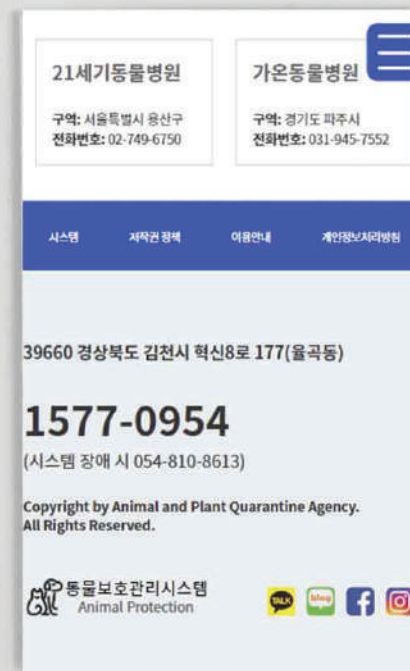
21세기동물병원

구역: 서울특별시 용산구
전화번호: 02-749-6750

가온동물병원

구역: 경기도 파주시
전화번호: 031-945-7552

시스템 저작권 정책 이용안내 개인정보처리방침

39660 경상북도 김천시 혁신8로 177(율곡동)

1577-0954

(시스템 장애 시 054-810-8613)

Copyright by Animal and Plant Quarantine Agency. All Rights Reserved.

동물보호관리시스템
Animal Protection

TALK blog